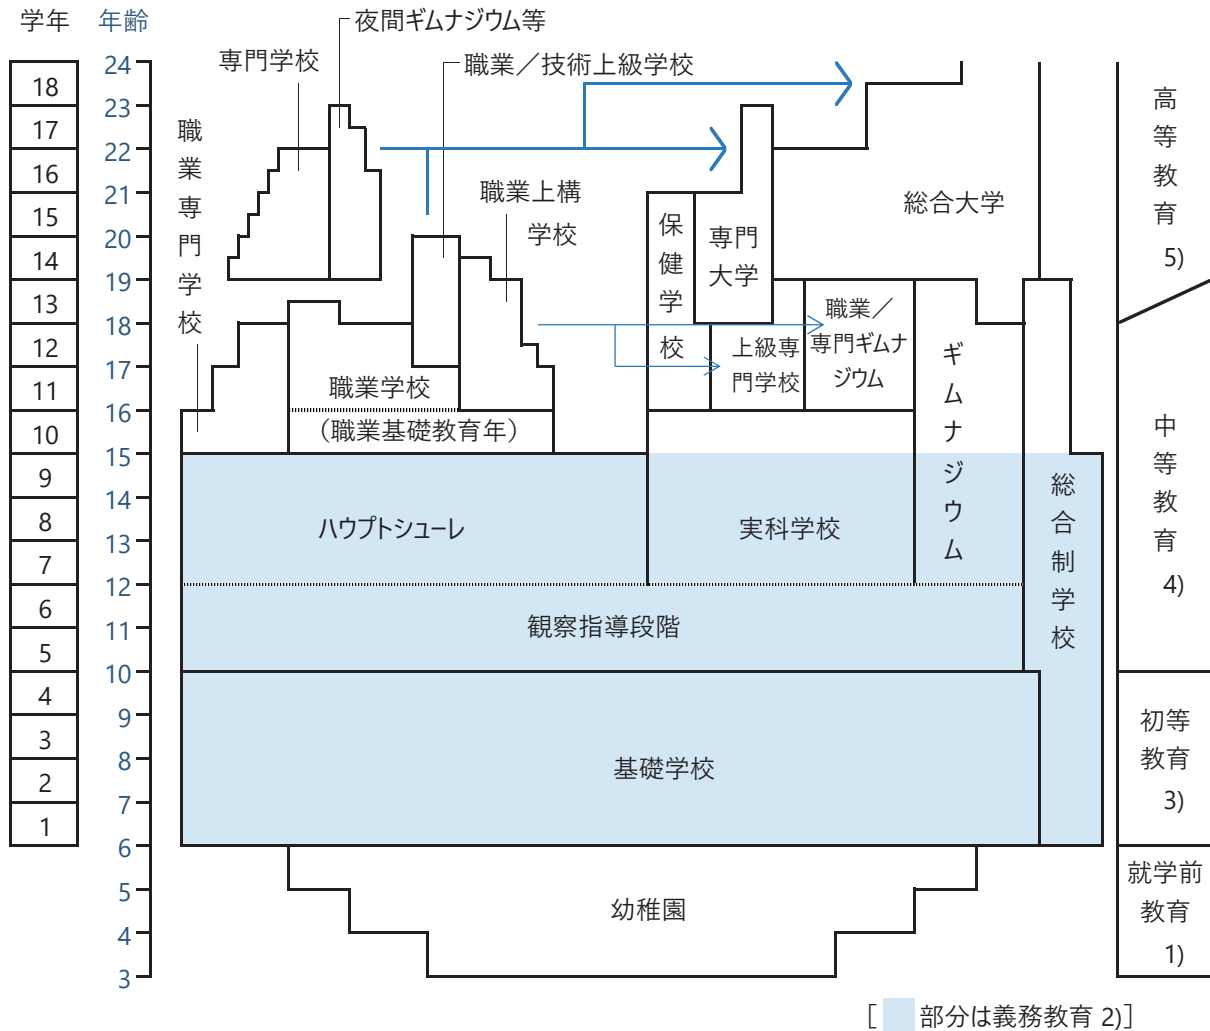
学年 年齢

| 学年 |
|---|
| 18 |
| 17 |
| 16 |
| 15 |
| 14 |
| 13 |
| 12 |
| 11 |
| 10 |
| 9 |
| 8 |
| 7 |
| 6 |
| 5 |
| 4 |
| 3 |
| 2 |
| 1 |

24 23 22 21 20 19 18 17 16 15 14 13 12 11 10 9 8 7 6 5 4 3

夜間ギムナジウム等

専門学校

職業／技術上級学校

職業専門学校

職業上構学校

保健学校

専門大学

総合大学

職業学校

（職業基礎教育年）

上級専門学校

職業／専門ギムナジウム

ギムナジウム

総合制学校

ハウプトシューレ

実科学校

観察指導段階

基礎学校

幼稚園

高等教育 5)

中等教育 4)

初等教育 3)

就学前教育 1)

［ 部分は義務教育 2)］